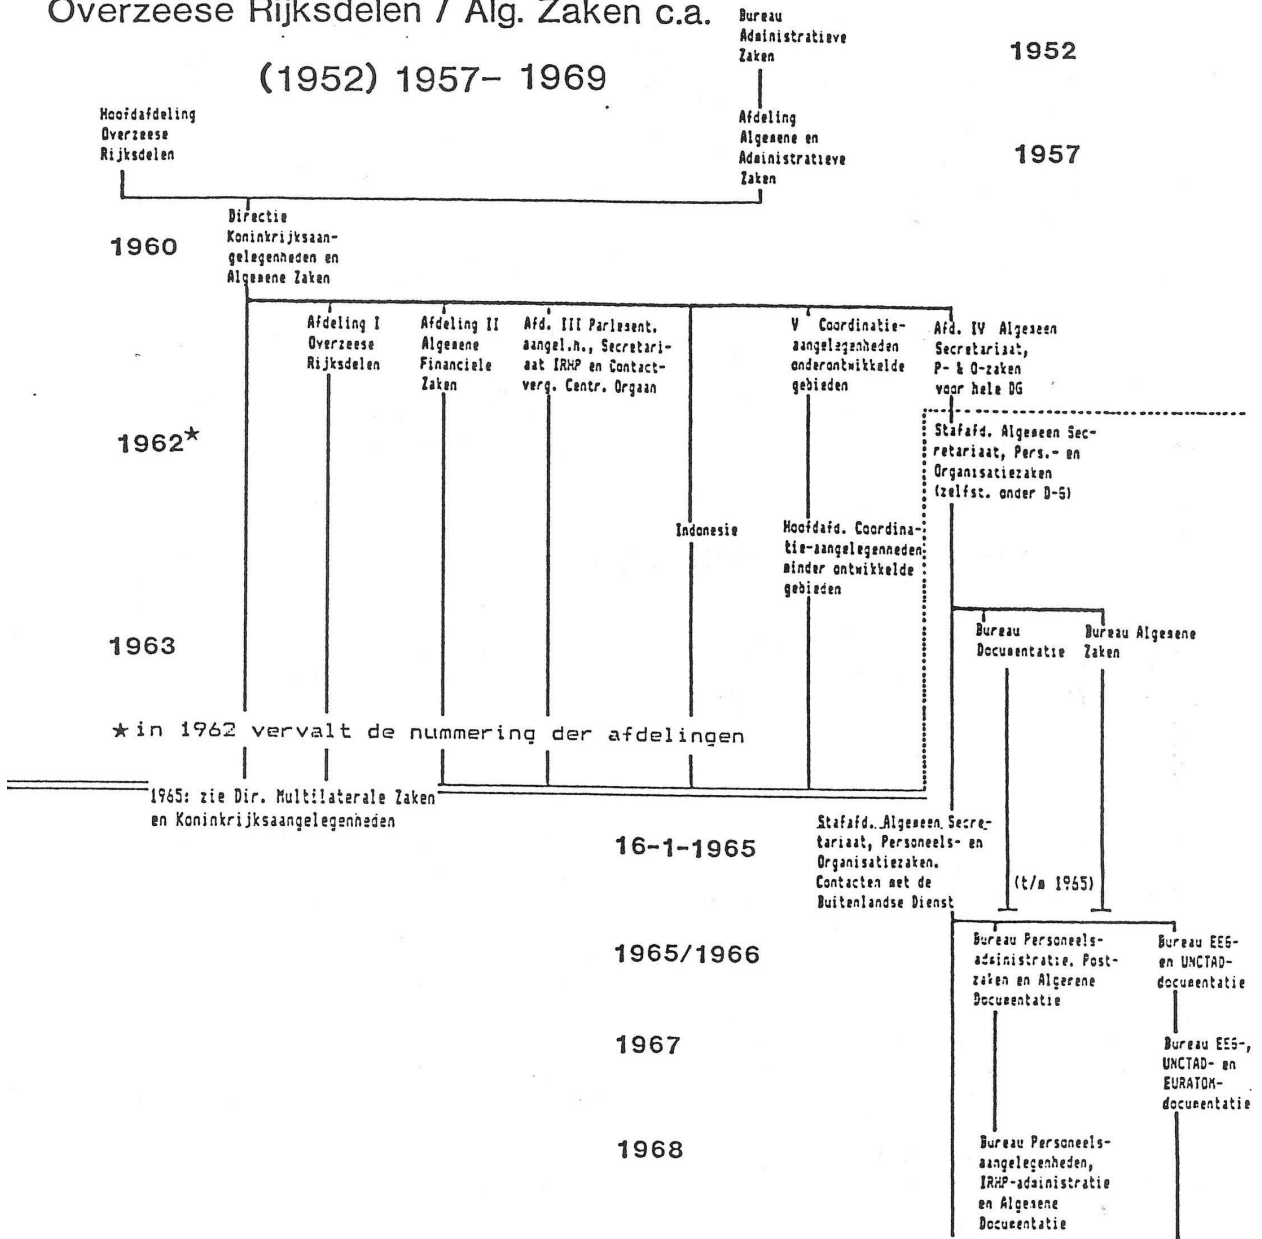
Overzeese Rijksdelen / Alg. Zaken c.a.

Bureau Administratieve Zaken

1952

(1952) 1957- 1969

Hoofdafdeling Overzeese Rijksdelen

Afdeling Algemene en Administratieve Zaken

1957

Directie Koninkrijksaangelegenheden en Algemene Zaken

1960

Afdeling I Overzeese Rijksdelen

Afdeling II Algemene Financiele Zaken

Afd. III Parlement. aangel.h., Secretariaat IRHP en Contactverg. Centr. Orgaan

V Coordinatieaangelegenheden onderontwikkelde gebieden

Afd. IV Algemeen Secretariaat, P- & O-zaken voor hele DG

1962*

Stafafd. Algemeen Secretariaat, Pers.- en Organisatiezaken (zelfst. onder D-S)

Indonesie

Hoofdafd. Coordinatie-aangelegenheden minder ontwikkelde gebieden

1963

Bureau Documentatie

Bureau Algemene Zaken

* in 1962 vervalt de nummering der afdelingen

1965: zie Dir. Multilaterale Zaken en Koninkrijksaangelegenheden

16-1-1965

Stafafd. Algemeen Secretariaat, Personeels- en Organisatiezaken. Contacten met de Buitenlandse Dienst

(t/m 1965)

1965/1966

Bureau Personeelsadministratie, Postzaken en Algemene Documentatie

Bureau EEG- en UNCTAD-documentatie

1967

Bureau EEG-, UNCTAD- en EURATOM-documentatie

1968

Bureau Personeelsaangelegenheden, IRHP-administratie en Algemene Documentatie